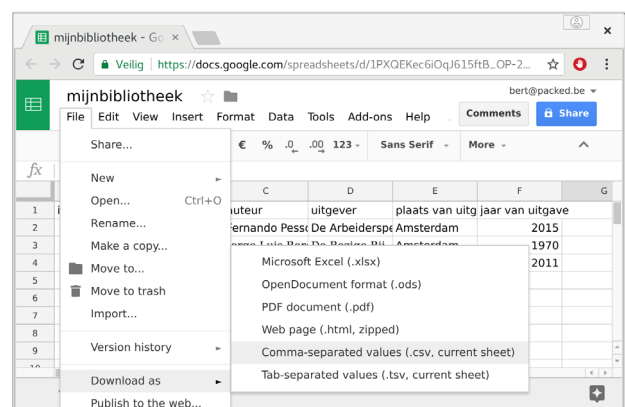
mijnbibliotheek - Go ×

Veilig https://docs.google.com/spreadsheets/d/1PXQEKec6iOqJ615ftB...OP-2...

mijnbibliotheek

bert@packed.be

File Edit View Insert Format Data Tools Add-ons Help

Comments Share

€ % .0 .00 123 Sans Serif More

fx

Share...

New
Open... Ctrl+O
Rename...
Make a copy...
Move to...
Move to trash
Import...

Version history

Download as
Publish to the web...

| | | C | D | E | F | G |
|---|---|---|---|---|---|---|
| 1 | i | auteur | uitgever | plaats van uitg | jaar van uitgave | |
| 2 | | Fernando Pesso | De Arbeiderspe | Amsterdam | 2015 | |
| 3 | | | | Amsterdam | 1970 | |
| 4 | | | | | 2011 | |
| 5 | | | | | | |
| 6 | | | | | | |
| 7 | | | | | | |
| 8 | | | | | | |
| 9 | | | | | | |

Microsoft Excel (.xlsx)
OpenDocument format (.ods)
PDF document (.pdf)
Web page (.html, zipped)
Comma-separated values (.csv, current sheet)
Tab-separated values (.tsv, current sheet)